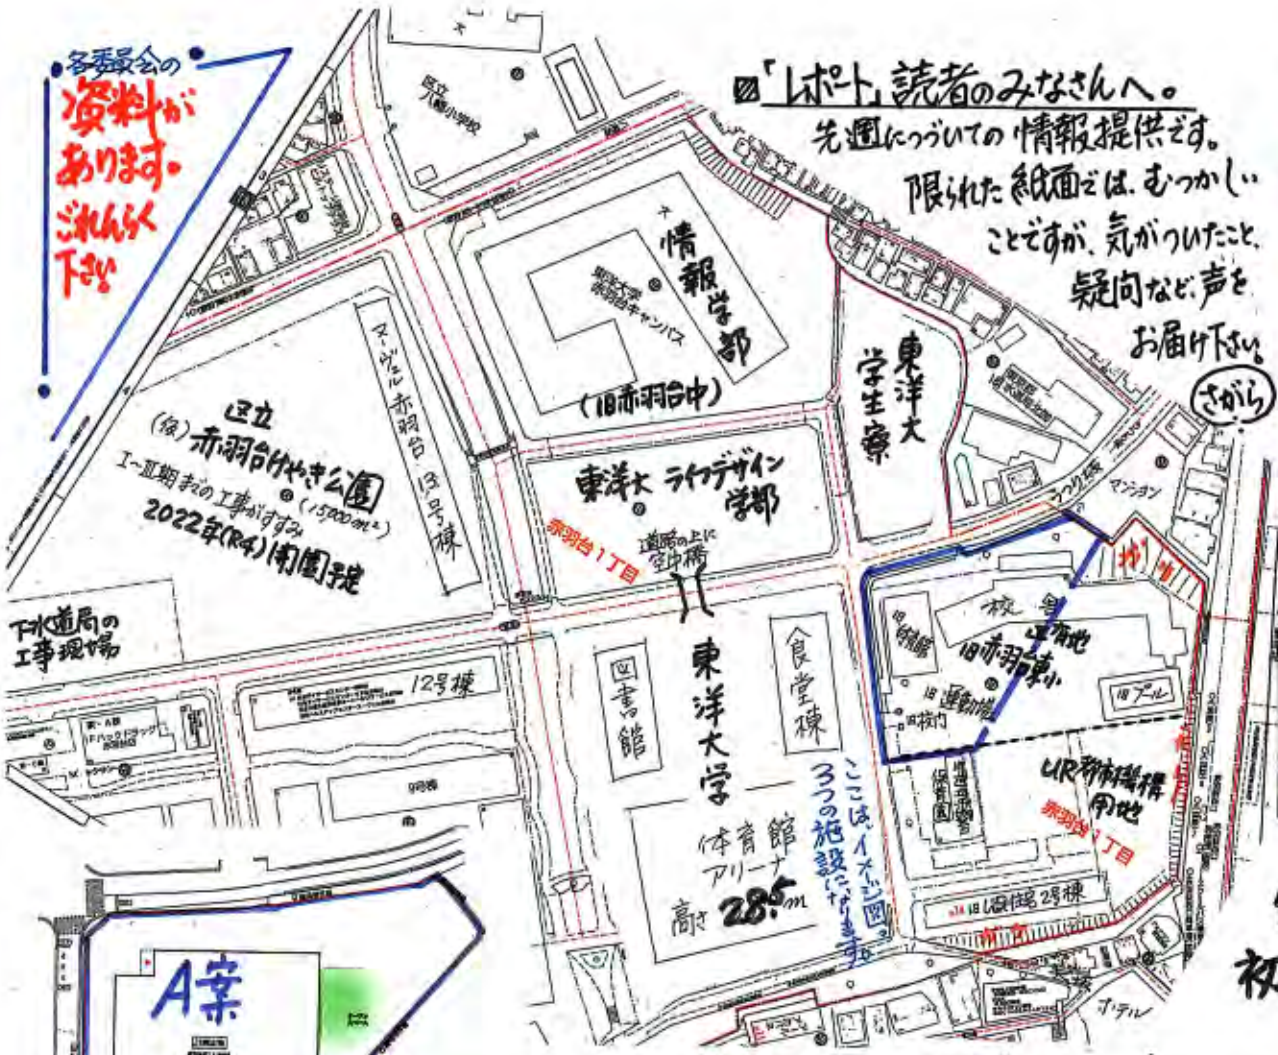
各委員会の
資料があります。
ごれんらく下さい

▨「レポート」読者のみなさんへ。
先週につづいての情報提供です。
限られた紙面では、むつかしいことですが、気がついたこと、疑問など、声をお届け下さい。
(さがら)

区立八幡小学校

情報学部
(旧赤羽台中)

東洋大学学生寮

ヌーヴェル赤羽台 13号棟

区立
(仮)赤羽台けやき公園
(15000m²)
I~III期までの工事がすすみ
2022年(R4)開園予定

東洋大 ライフデザイン学部

道路の上に空中橋

赤羽台1丁目

下水道局の工事現場

12号棟

9号棟

図書館

東洋大学

食堂棟

体育館
アリーナ
高さ 28.5m

ここは、イメージ図
3つの施設になります

校舎
旧赤羽東小
旧体育館
旧運動場
旧校門
旧プール

UR新棟
用地

赤羽台1丁目

保育園

旧UR住宅 2号棟

マンション

ホテル

A案

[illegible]